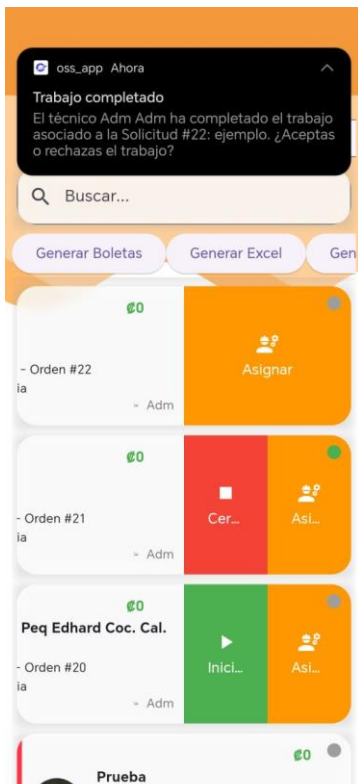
oss_app Ahora

Trabajo completado

El técnico Adm Adm ha completado el trabajo asociado a la Solicitud #22: ejemplo. ¿Aceptas o rechazas el trabajo?

Buscar...

Generar Boletas

Generar Excel

Gen

₡0

- Orden #22

ia

Adm

Asignar

₡0

- Orden #21

ia

Adm

Cer...

Asi...

₡0

Peq Edhard Coc. Cal.

- Orden #20

ia

Adm

Inici...

Asi...

₡0

Prueba